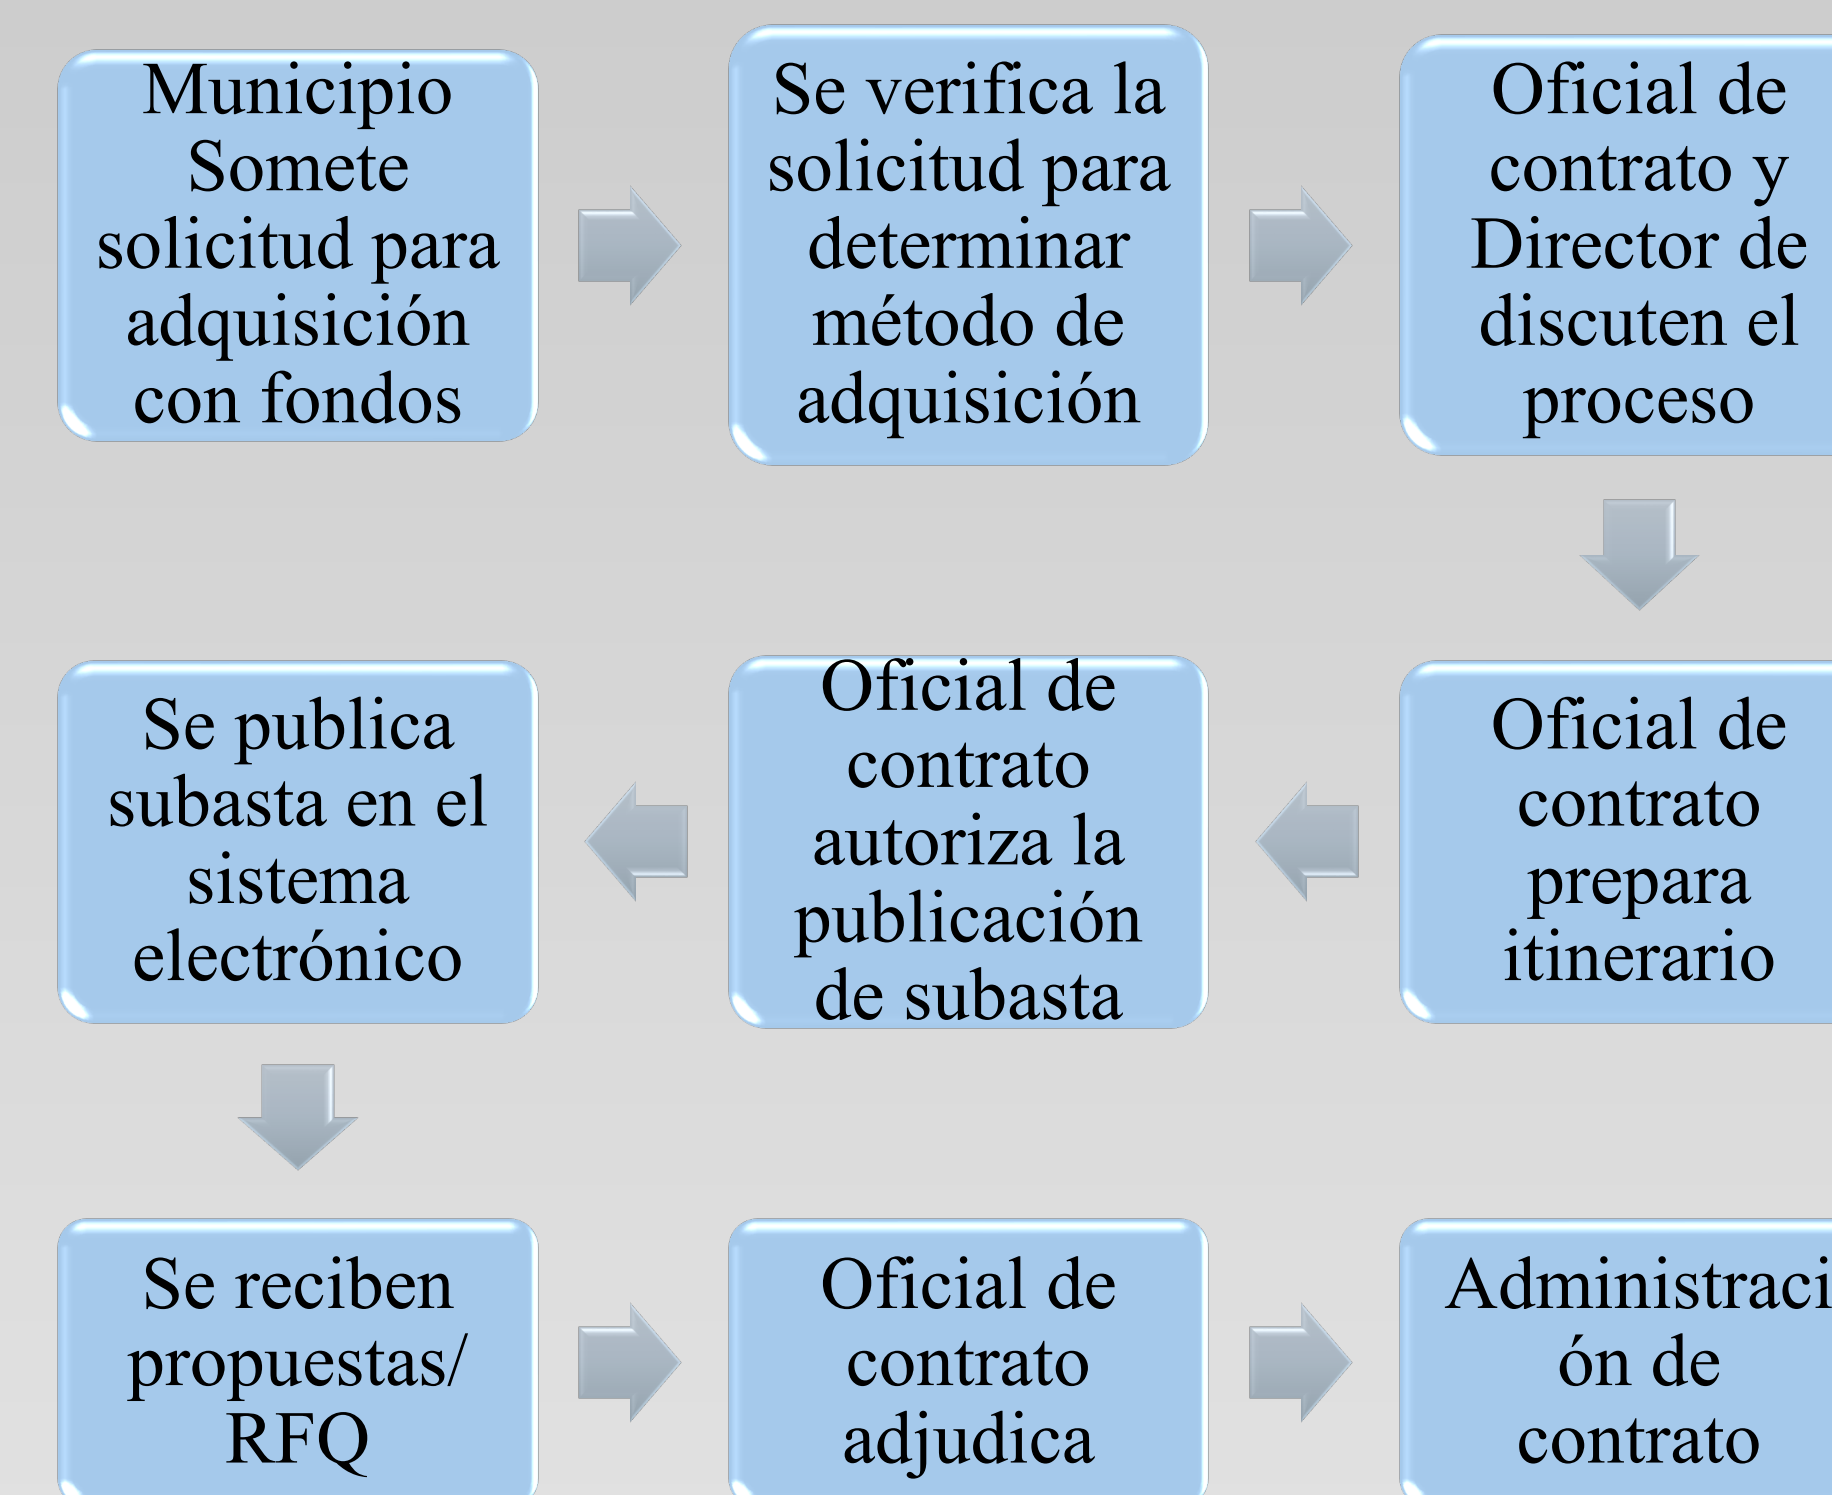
Municipio Somete solicitud para adquisición con fondos

Se verifica la solicitud para determinar método de adquisición

Oficial de contrato y Director de discuten el proceso

Oficial de contrato prepara itinerario

Oficial de contrato autoriza la publicación de subasta

Se publica subasta en el sistema electrónico

Se reciben propuestas/ RFQ

Oficial de contrato adjudica

Administraci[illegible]ón de contrato